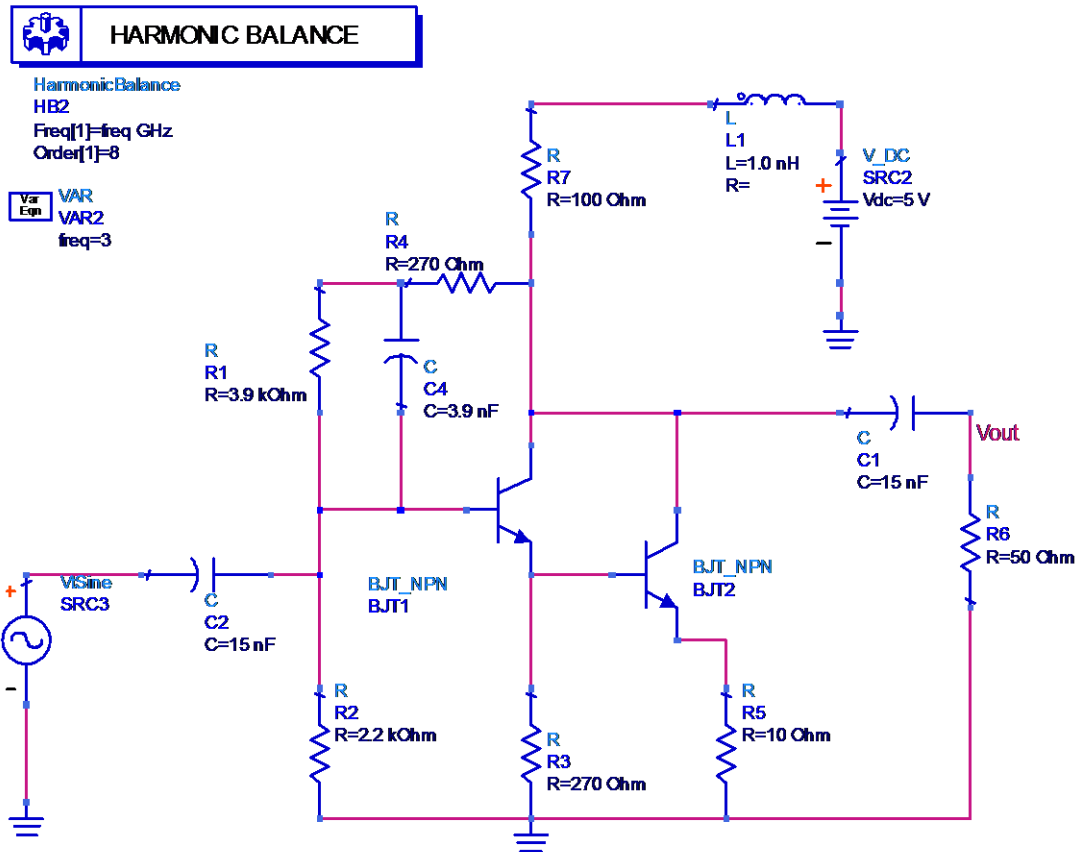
HARMONIC BALANCE

HarmonicBalance
HB2
Freq[1]=freq GHz
Order[1]=8

Var Eqn
VAR
VAR2
freq=3

R
R7
R=100 Ohm

L
L1
L=1.0 nH
R=

V_DC
SRC2
Vdc=5 V

+
−

R
R4
R=270 Ohm

R
R1
R=3.9 kOhm

C
C4
C=3.9 nF

C
C1
C=15 nF

Vout

R
R6
R=50 Ohm

+
VtSine
SRC3
−

C
C2
C=15 nF

BJT_NPN
BJT1

BJT_NPN
BJT2

R
R2
R=2.2 kOhm

R
R3
R=270 Ohm

R
R5
R=10 Ohm